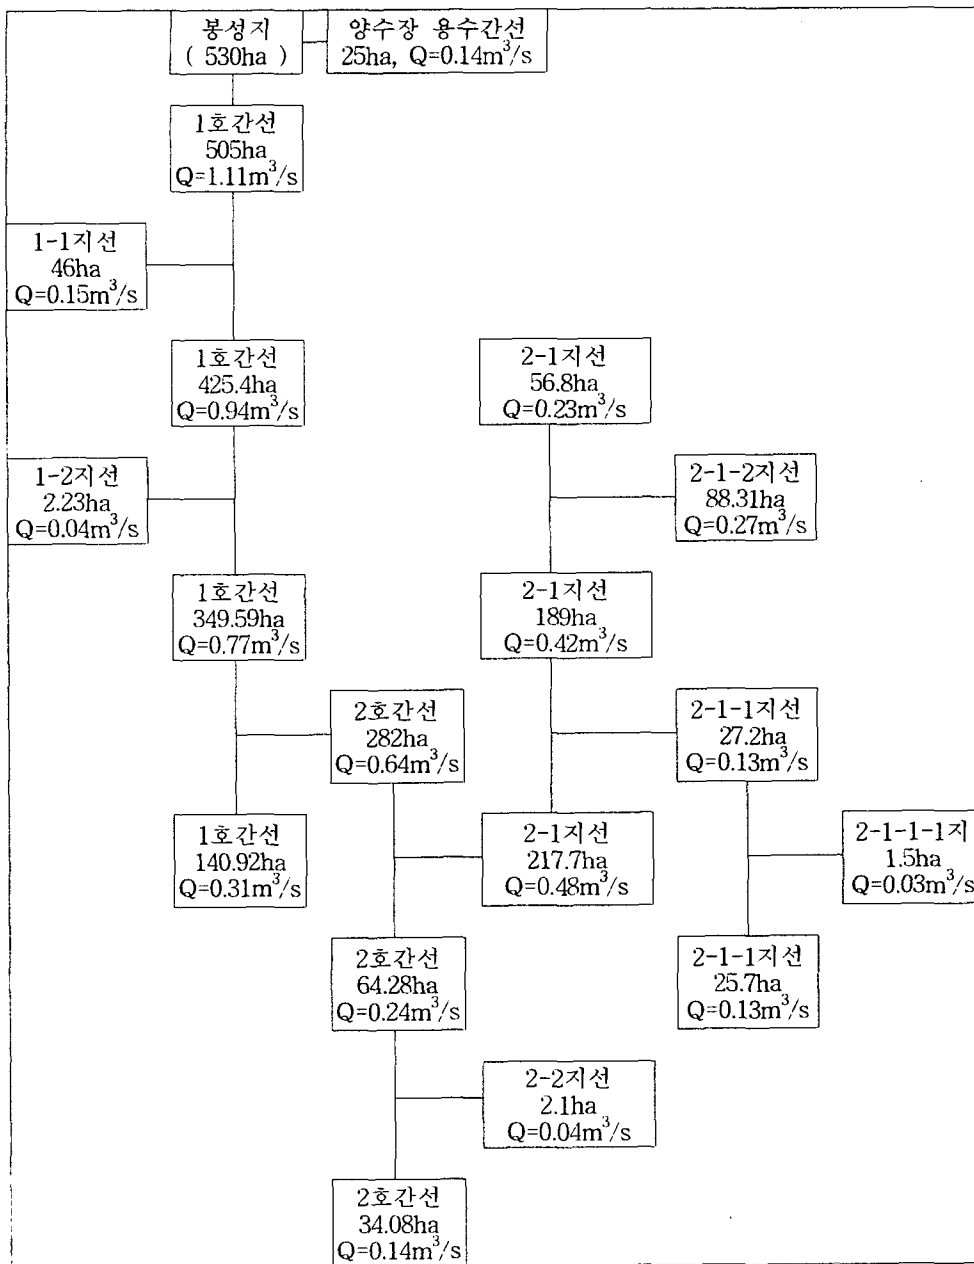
봉성지
( 530ha )

양수장 용수간선
25ha, Q=0.14m$^3$/s

1호간선
505ha
Q=1.11m$^3$/s

1-1지선
46ha
Q=0.15m$^3$/s

1호간선
425.4ha
Q=0.94m$^3$/s

2-1지선
56.8ha
Q=0.23m$^3$/s

1-2지선
2.23ha
Q=0.04m$^3$/s

2-1-2지선
88.31ha
Q=0.27m$^3$/s

1호간선
349.59ha
Q=0.77m$^3$/s

2-1지선
189ha
Q=0.42m$^3$/s

2호간선
282ha
Q=0.64m$^3$/s

2-1-1지선
27.2ha
Q=0.13m$^3$/s

1호간선
140.92ha
Q=0.31m$^3$/s

2-1지선
217.7ha
Q=0.48m$^3$/s

2-1-1-1지
1.5ha
Q=0.03m$^3$/s

2호간선
64.28ha
Q=0.24m$^3$/s

2-1-1지선
25.7ha
Q=0.13m$^3$/s

2-2지선
2.1ha
Q=0.04m$^3$/s

2호간선
34.08ha
Q=0.14m$^3$/s